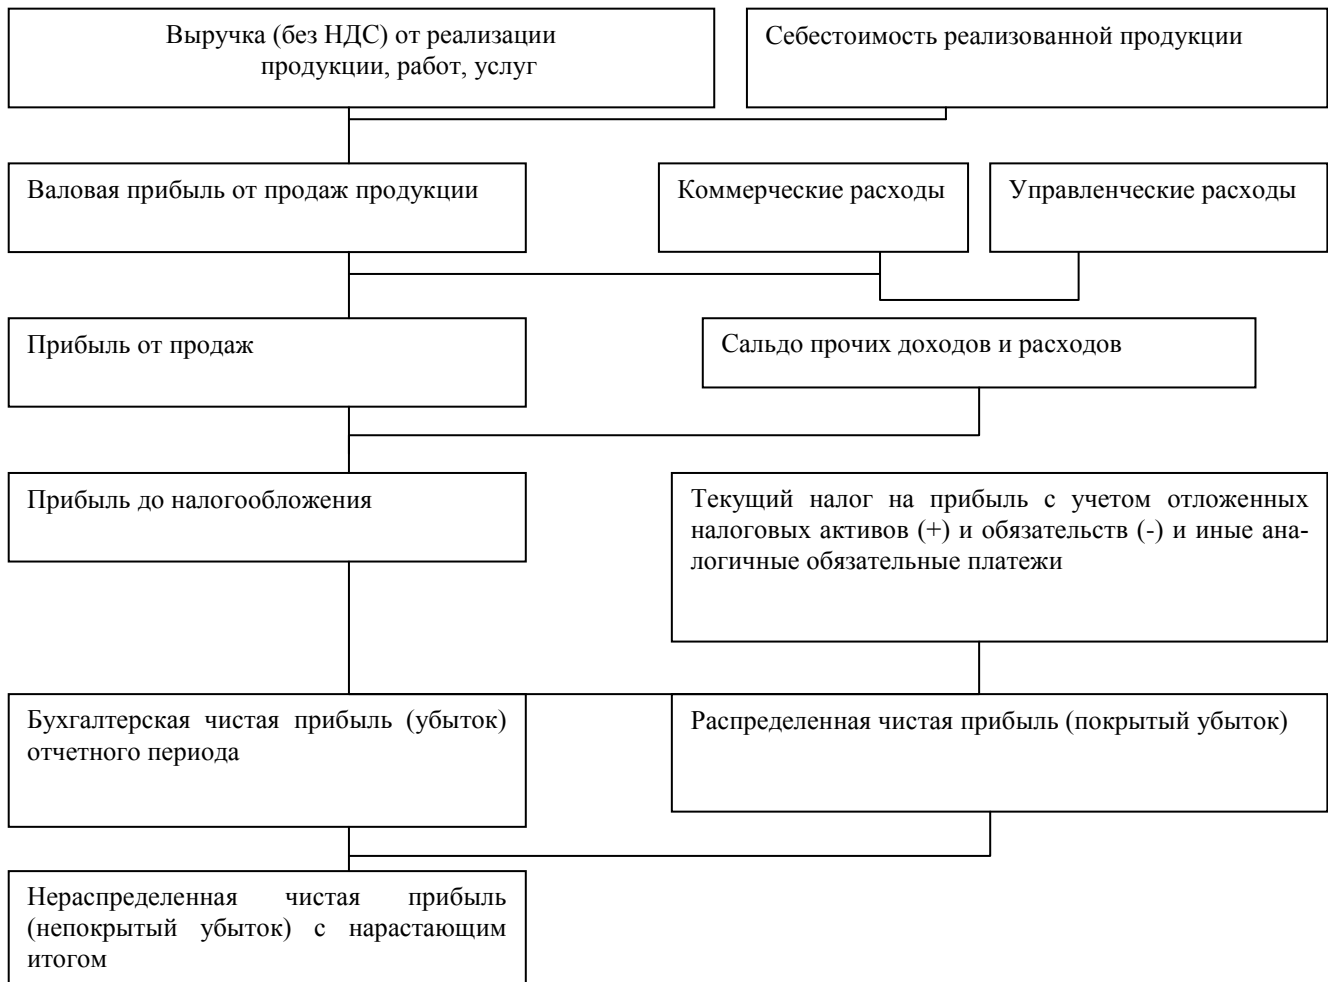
Выручка (без НДС) от реализации продукции, работ, услуг

Себестоимость реализованной продукции

Валовая прибыль от продаж продукции

Коммерческие расходы

Управленческие расходы

Прибыль от продаж

Сальдо прочих доходов и расходов

Прибыль до налогообложения

Текущий налог на прибыль с учетом отложенных налоговых активов (+) и обязательств (-) и иные аналогичные обязательные платежи

Бухгалтерская чистая прибыль (убыток) отчетного периода

Распределенная чистая прибыль (покрытый убыток)

Нераспределенная чистая прибыль (непокрытый убыток) с нарастающим итогом